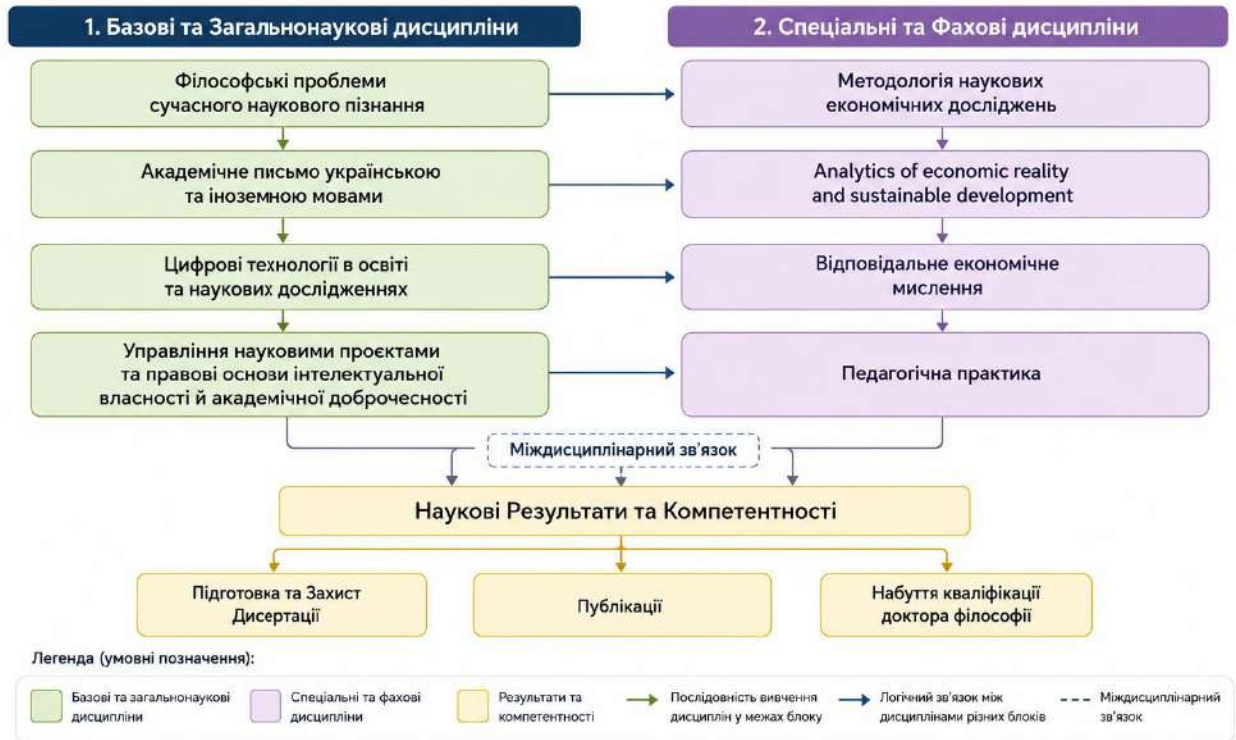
1. Базові та Загальнонаукові дисципліни

2. Спеціальні та Фахові дисципліни

Філософські проблеми сучасного наукового пізнання

Методологія наукових економічних досліджень

Академічне письмо українською та іноземною мовами

Analytics of economic reality and sustainable development

Цифрові технології в освіті та наукових дослідженнях

Відповідальне економічне мислення

Управління науковими проєктами та правові основи інтелектуальної власності й академічної доброчесності

Педагогічна практика

Міждисциплінарний зв'язок

Наукові Результати та Компетентності

Підготовка та Захист Дисертації

Публікації

Набуття кваліфікації доктора філософії

Легенда (умовні позначення):

Базові та загальнонаукові дисципліни

Спеціальні та фахові дисципліни

Результати та компетентності

Послідовність вивчення дисциплін у межах блоку

Логічний зв'язок між дисциплінами різних блоків

Міждисциплінарний зв'язок